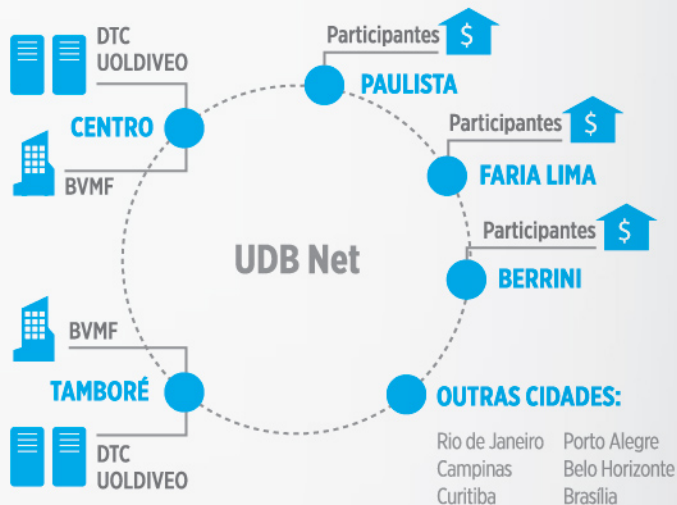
DTC
UOLDIVEO

CENTRO

BVMF

Participantes $

PAULISTA

Participantes $

FARIA LIMA

Participantes $

BERRINI

UDB Net

BVMF

TAMBORÉ

DTC
UOLDIVEO

OUTRAS CIDADES:

Rio de Janeiro
Campinas
Curitiba

Porto Alegre
Belo Horizonte
Brasília